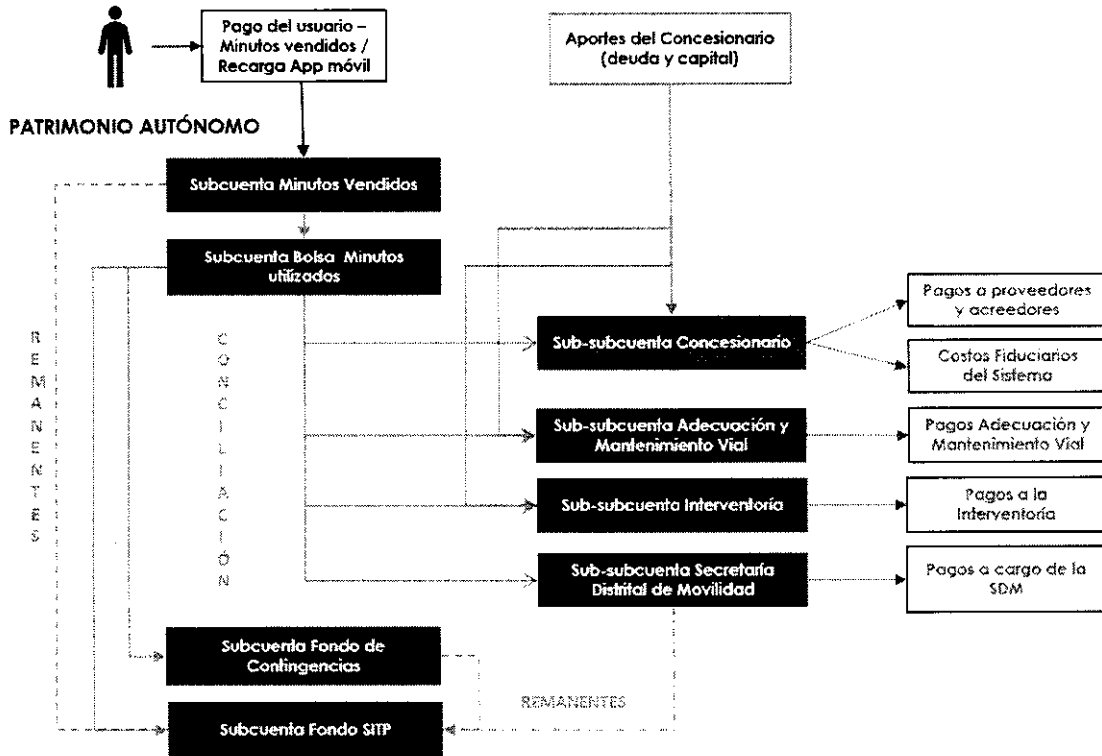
Pago del usuario – Minutos vendidos / Recarga App móvil

Aportes del Concesionario (deuda y capital)

PATRIMONIO AUTÓNOMO

Subcuenta Minutos Vendidos

Subcuenta Bolsa Minutos utilizados

REMANENTES

CONCILIACIÓN

Sub-subcuenta Concesionario

Pagos a proveedores y acreedores

Costos Fiduciarios del Sistema

Sub-subcuenta Adecuación y Mantenimiento Vial

Pagos Adecuación y Mantenimiento Vial

Sub-subcuenta Interventoría

Pagos a la Interventoría

Sub-subcuenta Secretaría Distrital de Movilidad

Pagos a cargo de la SDM

Subcuenta Fondo de Contingencias

REMANENTES

Subcuenta Fondo SITP